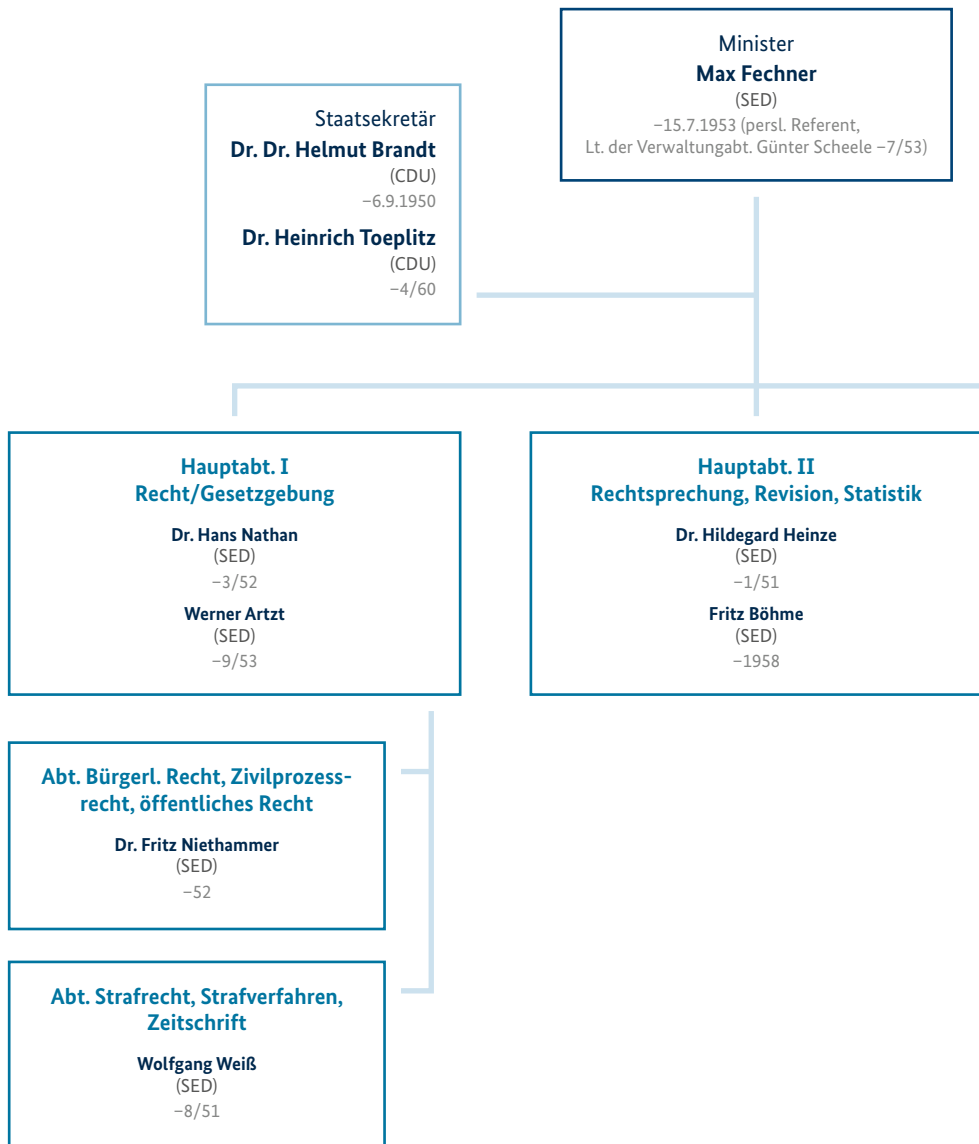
Minister
Max Fechner
(SED)
–15.7.1953 (persl. Referent, Lt. der Verwaltungabt. Günter Scheele –7/53)

Staatsekretär
Dr. Dr. Helmut Brandt
(CDU)
–6.9.1950

Dr. Heinrich Toeplitz
(CDU)
–4/60

Hauptabt. I
Recht/Gesetzgebung

Dr. Hans Nathan
(SED)
–3/52

Werner Artzt
(SED)
–9/53

Hauptabt. II
Rechtsprechung, Revision, Statistik

Dr. Hildegard Heinze
(SED)
–1/51

Fritz Böhme
(SED)
–1958

Abt. Bürgerl. Recht, Zivilprozessrecht, öffentliches Recht

Dr. Fritz Niethammer
(SED)
–52

Abt. Strafrecht, Strafverfahren, Zeitschrift

Wolfgang Weiß
(SED)
–8/51